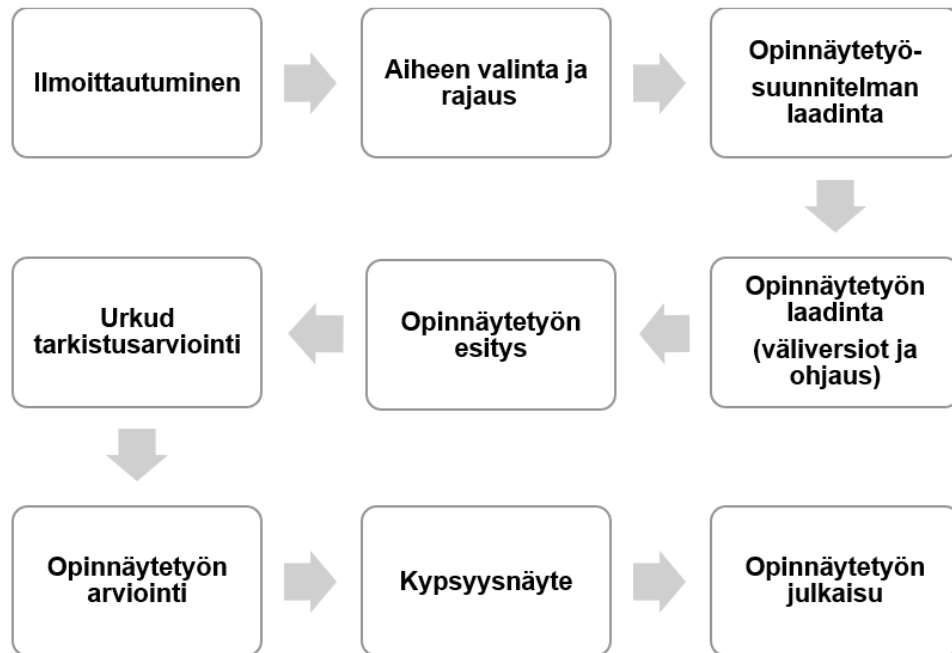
Ilmoittautuminen

Aiheen valinta ja rajaus

Opinnäytetyösuunnitelman laadinta

Opinnäytetyön laadinta

(väliversiot ja ohjaus)

Opinnäytetyön esitys

Urkud tarkistusarviointi

Opinnäytetyön arviointi

Kypsyysnäyte

Opinnäytetyön julkaisu